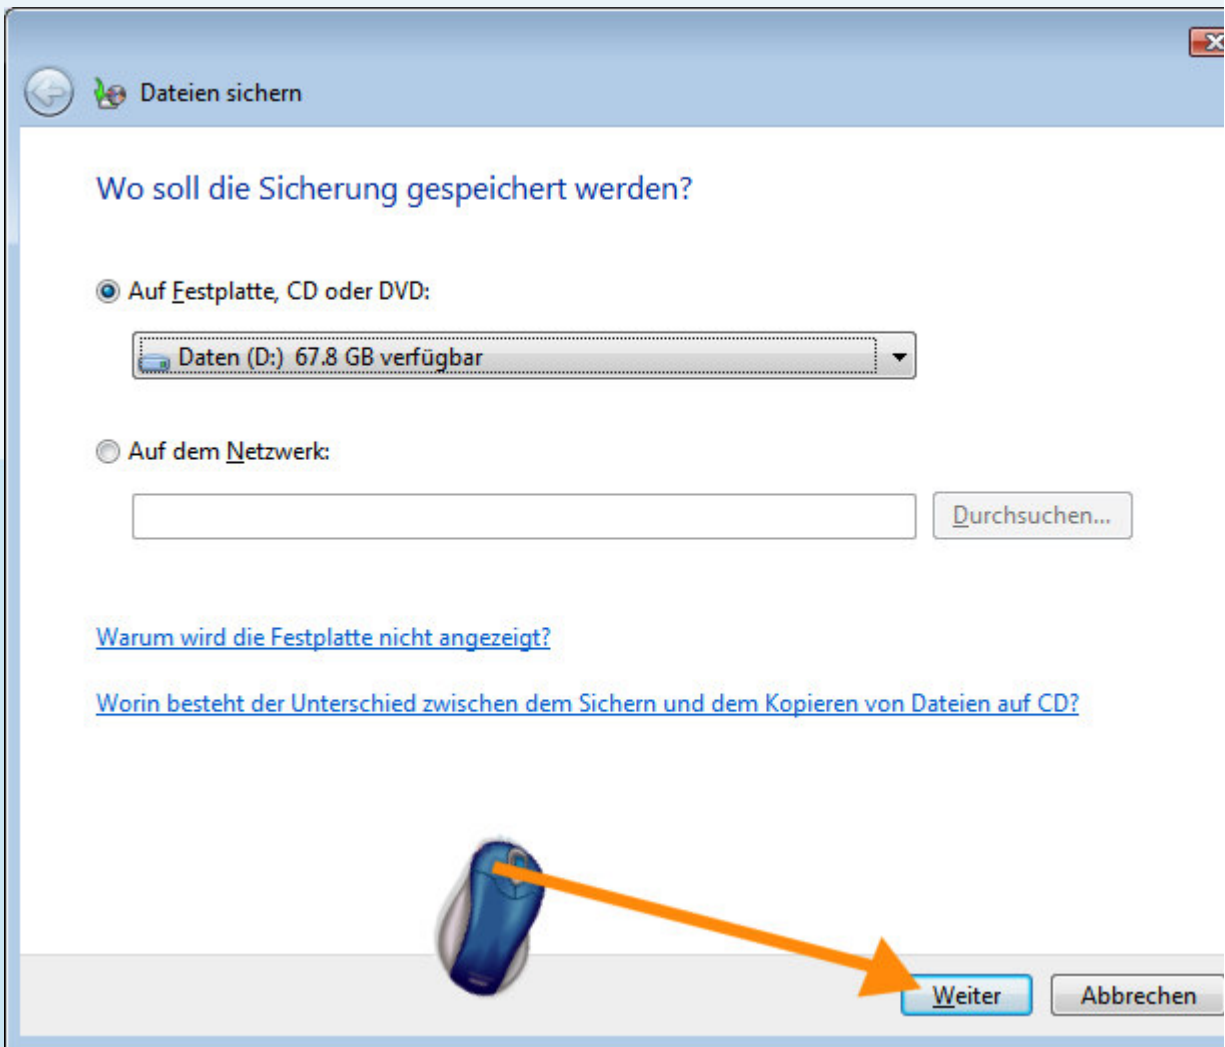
Dateien sichern

Wo soll die Sicherung gespeichert werden?

Auf Festplatte, CD oder DVD:

Daten (D:) 67.8 GB verfügbar

Auf dem Netzwerk:

Durchsuchen...

Warum wird die Festplatte nicht angezeigt?

Worin besteht der Unterschied zwischen dem Sichern und dem Kopieren von Dateien auf CD?

Weiter

Abbrechen